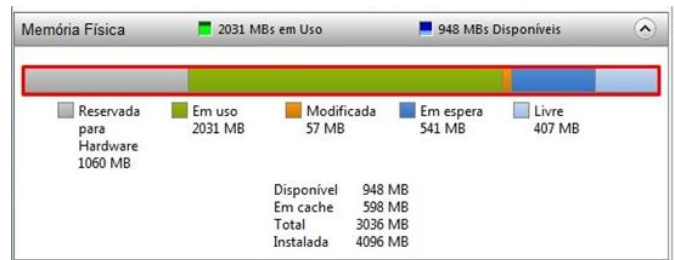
Memória Física 2031 MBs em Uso 948 MBs Disponíveis

Reservada para Hardware 1060 MB
Em uso 2031 MB
Modificada 57 MB
Em espera 541 MB
Livre 407 MB

| | |
|---|---|
| Disponível | 948 MB |
| Em cache | 598 MB |
| Total | 3036 MB |
| Instalada | 4096 MB |